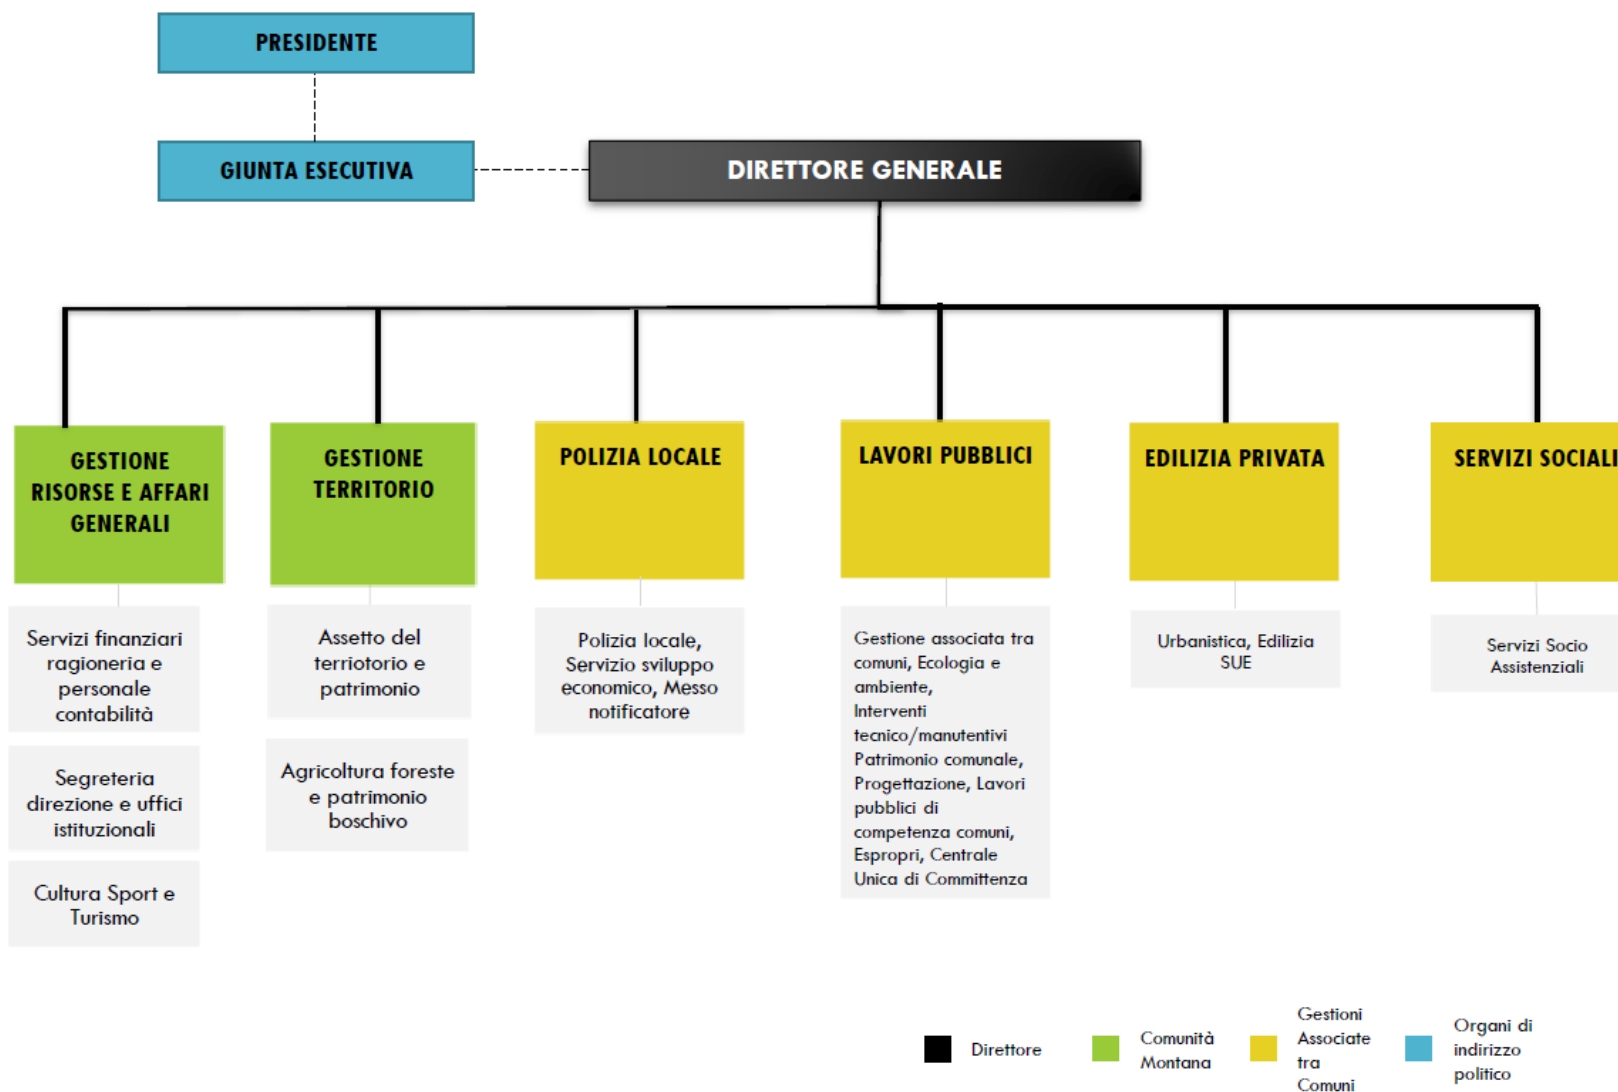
PRESIDENTE

GIUNTA ESECUTIVA

DIRETTORE GENERALE

GESTIONE RISORSE E AFFARI GENERALI

Servizi finanziari ragioneria e personale contabilità

Segreteria direzione e uffici istituzionali

Cultura Sport e Turismo

GESTIONE TERRITORIO

Assetto del terriotorio e patrimonio

Agricoltura foreste e patrimonio boschivo

POLIZIA LOCALE

Polizia locale, Servizio sviluppo economico, Messo notificatore

LAVORI PUBBLICI

Gestione associata tra comuni, Ecologia e ambiente, Interventi tecnico/manutentivi Patrimonio comunale, Progettazione, Lavori pubblici di competenza comuni, Espropri, Centrale Unica di Committenza

EDILIZIA PRIVATA

Urbanistica, Edilizia SUE

SERVIZI SOCIALI

Servizi Socio Assistenziali

Direttore

Comunità Montana

Gestioni Associate tra Comuni

Organi di indirizzo politico